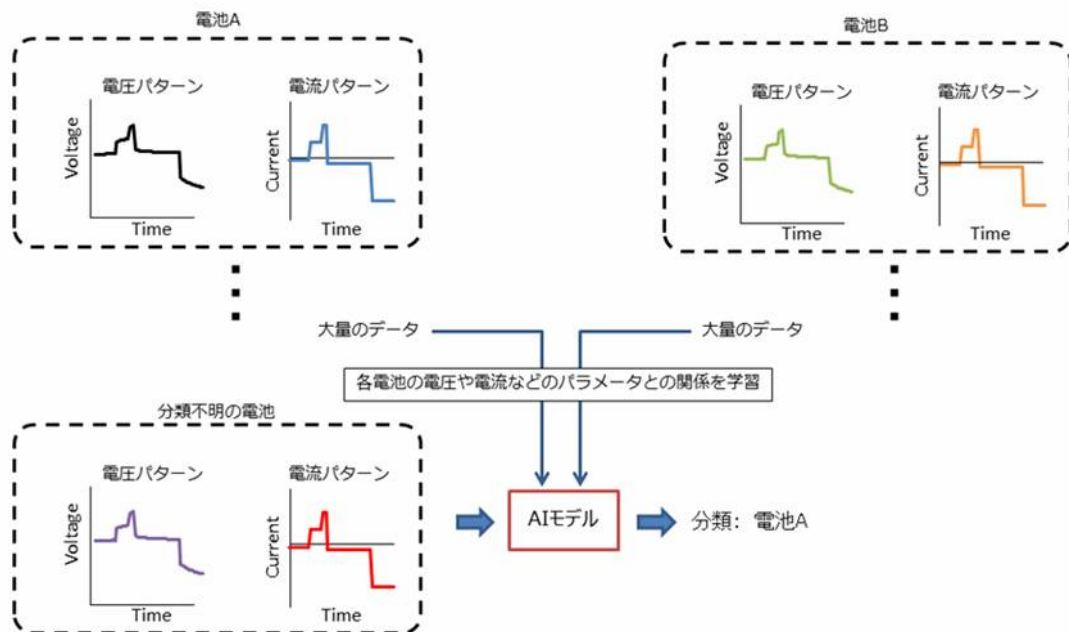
電池A

電圧パターン

Voltage

Time

電流パターン

Current

Time

電池B

電圧パターン

Voltage

Time

電流パターン

Current

Time

大量のデータ

大量のデータ

各電池の電圧や電流などのパラメータとの関係を学習

分類不明の電池

電圧パターン

Voltage

Time

電流パターン

Current

Time

AIモデル

分類：電池A